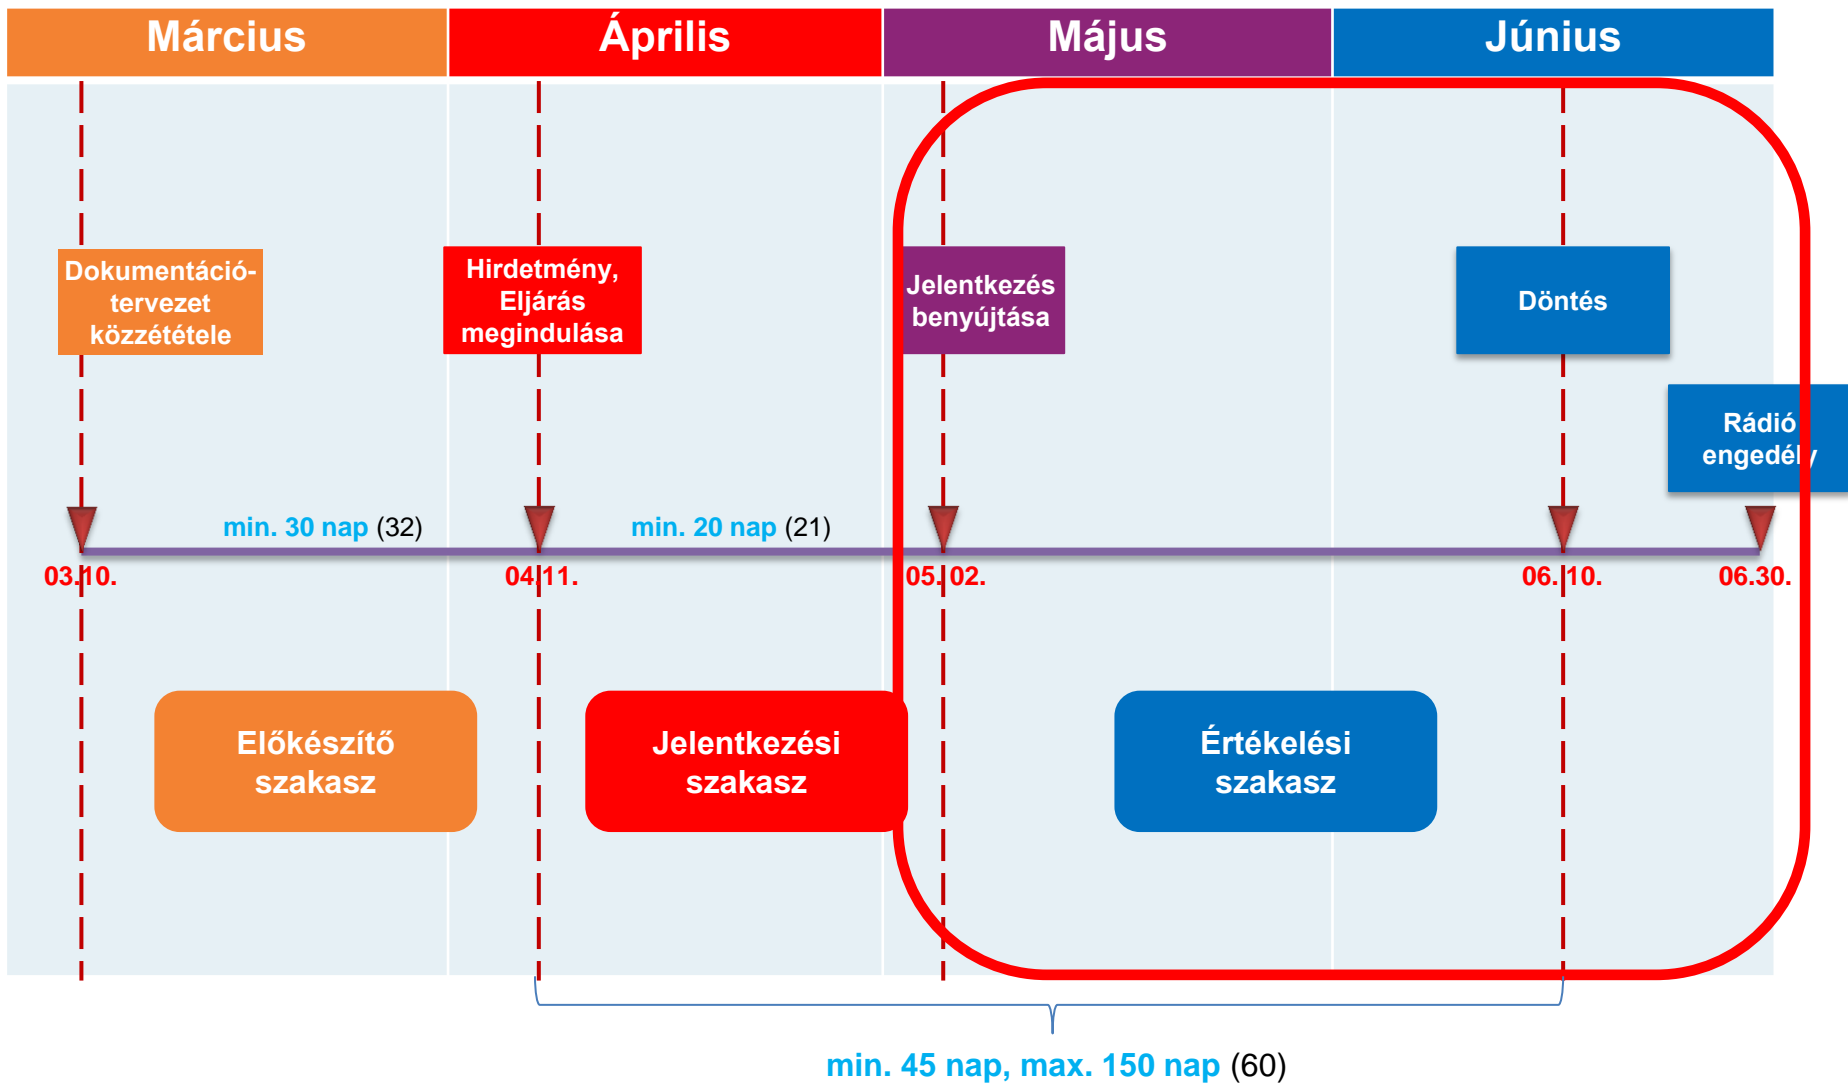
Március

Április

Május

Június

Dokumentáció-tervezet közzététele

Hirdetmény, Eljárás megindulása

Jelentkezés benyújtása

Döntés

Rádió engedély

min. 30 nap (32)

min. 20 nap (21)

03.10.

04.11.

05.02.

06.10.

06.30.

Előkészítő szakasz

Jelentkezési szakasz

Értékelési szakasz

min. 45 nap, max. 150 nap (60)